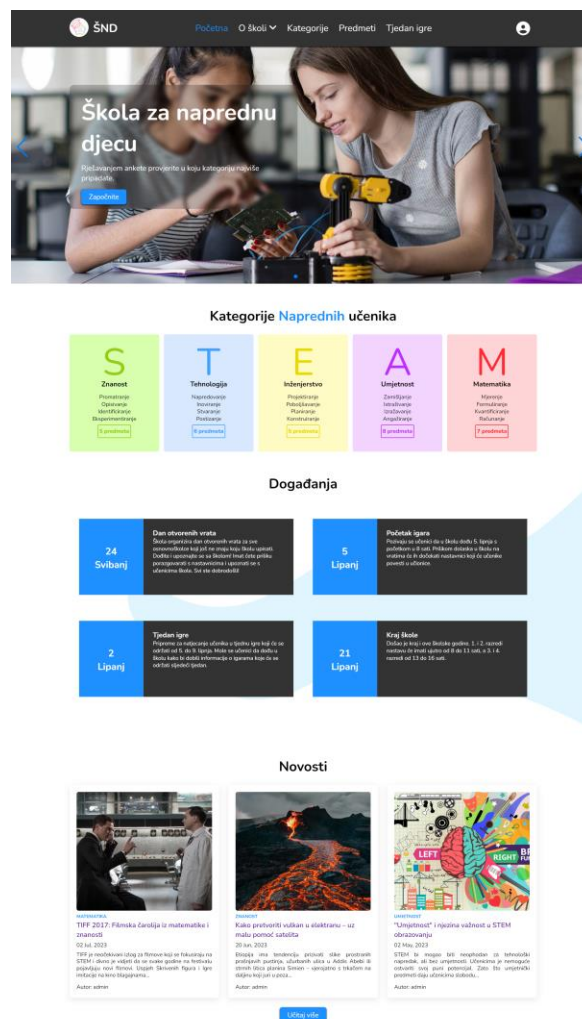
ŠND
Početna O školi Kategorije Predmeti Tjedan igre

Škola za naprednu djecu
Rješavanjem ankete provjerite u koju kategoriju najviše pripadate.
Započnite

Kategorije Naprednih učenika

S
Znanost
Promatranje
Opisivanje
Identificiranje
Eksperimentiranje
5 predmeta

T
Tehnologija
Napredovanje
Inoviranje
Stvaranje
Postizanje
6 predmeta

E
Inženjerstvo
Projektiranje
Poboljšavanje
Planiranje
Konstruiranje
5 predmeta

A
Umjetnost
Zamišljanje
Istraživanje
Izražavanje
Angažiranje
8 predmeta

M
Matematika
Mjerenje
Formuliranje
Kvantificiranje
Računanje
7 predmeta

Događanja

24 Svibanj
Dan otvorenih vrata
Škola organizira dan otvorenih vrata za sve zainteresirane koji još ne znaju koju školu upisati. Dođite i upoznajte se sa školom! Imat ćete priliku porazgovarati s nastavnicima i upoznati se s učenicima škole. Svi ste dobrodošli!

5 Lipanj
Početak igara
Postavljeno za učenici da u školu dođu 5. lipnja s početkom u 8 sati. Prilikom dolaska u školu na vratima da ih dočekati nastavnici koji će učenike povesti u učionice.

2 Lipanj
Tjedan igre
Prijavite se natjecanje učenika u tjednu igre koji će se održati od 5. do 9. lipnja. Mole se učenici da dođu u školu kako bi dobili informacije o igrama koje će se održati sljedeći tjedan.

21 Lipanj
Kraj škole
Došao je kraj i ove školske godine. 1. i 2. razredi nastavu će imati ujutro od 8 do 11 sati, a 3. i 4. razredi od 13 do 16 sati.

Novosti

MATEMATIKA
TIFF 2017: Filmska čarolija iz matematike i znanosti
02 Jul, 2023
TIFF je međunarodni izlog za filmove koji se fokusiraju na STEM i dono je vidjeti da se svake godine na festivalu pojavljuju novi filmovi. Uspjeh Skrivenih figura i Igre imitacije na kino blagajnama...
Autor: admin

ZNANOST
Kako pretvoriti vulkan u elektranu – uz malu pomoć satelita
20 Jun, 2023
Bloopja ima tendenciju prizvati slike prostranih pratećih pustinja, užurbanih ulica u Addis Abebi ili strmih litica planina Simien – vjerojatno s birkaim na daljenu koji uz poza...
Autor: admin

UMJETNOST
"Umjetnost" i njezina važnost u STEM obrazovanju
02 May, 2023
STEM bi mogao biti neophodan za tehnološki napredak, ali bez umjetnosti. Učenicima je nemoguće ostvariti svoj puni potencijal. Zato što umjetnički predmeti daju učenicima slobodu...
Autor: admin

Učitaj više